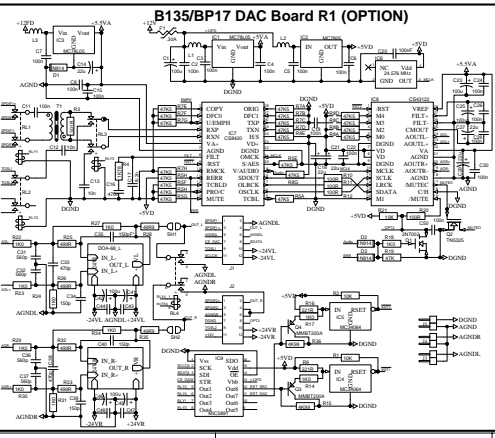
B135/BP17 DAC Board R1 (OPTION)

+12FD
+5.5VA
Vin
Vout
GND
IC5
C7
D1
AGND
+12FD
IC3
MC78L05
+5VA
L2
IN
OUT
IC1
MC7805
+5VD
C20
NC
Vdd
Vout
GND
24.576 MHz
+5VD
DGND
+5.5VA
COPY
DFC0
U/EMPH
RXP
RXN
VA+
AGND
FILT
RST
RMCK
RERR
TCBLD
PRO/C
MUTE
ORIG
DFC1
TXP
TXN
VD+
DGND
OMCK
S/AES
V/AUDIO
SDOUT
OLRCK
OSCLK
TCBL
IC7
CS8420
M3
M4
M2
M1
M0
VD
DGND
MCLK
SCLK
LRCK
SDATA
M1
VREF
FILT+
CMOUT
AOUTL+
AOUTL-
VA
AGND
AOUTR+
AOUTR-
AGND
/MUTEC
C/I
/MUTE
IC6
CS43122
+5VD
DGND
+5VD
DGND
AGNDL
+24VL
-24VL
J1
AGNDR
DOA-68_L
IN_L-
OUT_L
IN_L+
-24VL
AGNDL
+24VL
AGNDL
+24VR
-24VR
IN_R-
OUT_R
IN_R+
-24VR
AGNDR
+24VR
AGNDR
Vss
SCK
SDI
STR
Out1
Out2
Out3
Out4
SDO
Vdd
OE
Vbb
Out8
Out7
Out6
Out5
Q1
Q4
MMBT2222A
Q5
MMBT2222A
IN
RSET
GND
IC3
MC34064
IN
RSET
GND
IC4
MC34064
DGND
DGND
AGNDR
AGNDL
2N7002
TN5335